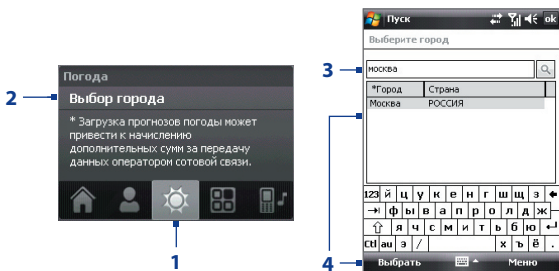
Погода

2 Выбор города

* Загрузка прогнозов погоды может привести к начислению дополнительных сумм за передачу данных оператором сотовой связи.

1

Пуск

ok

Выберите город

3 москва

| *Город | Страна |
|---|---|
| Москва | РОССИЯ |

123 й ц у к е н г ш щ з х
→ ф ы в а п р о л д ж
⇧ я ч с м и т ь б ю ↵
Ctl au э / х ъ ё .

4 Выбрать Меню